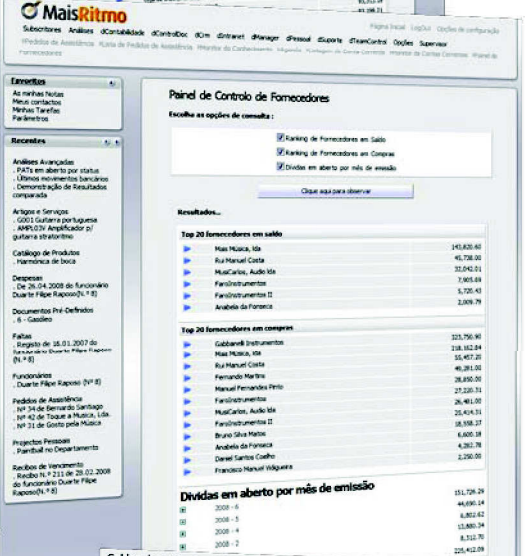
MaisRitmo

Subscritores Análises dContabilidade dControlDoc dCrm dIntranet dManager dPessoal dSuporte dTeamControl Opções Supervisor

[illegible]Pedidos de Assistência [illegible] Lista de Pedidos de Assistência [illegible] Monitor do Conhecimento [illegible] Fornecedores

Página Inicial LogOut Opções de configuração

Favoritos
As minhas Notas
Meus contactos
Minhas Tarefas
Parâmetros

Recentes
Análises Avançadas
. PATs em aberto por status
. Últimos movimentos bancários
. Demonstração de Resultados comparada

Artigos e Serviços
. G001 Guitarra portuguesa
. AMPLO3V Amplificador p/ guitarra stratorino

Catálogo de Produtos
. Harmónica de boca

Despesas
. De 26.04.2008 do funcionário Duarte Filipe Raposo[N.º 8]

Documentos Pré-Definidos
. 6 - Gasóleo

Faltas
. Registo de 16.01.2007 do funcionário Duarte Filipe Raposo [N.º 8]

Funcionários
. Duarte Filipe Raposo [Nº 8]

Pedidos de Assistência
. Nº 34 de Bernardo Santiago
. Nº 42 de Toque a Música, Lda.
. Nº 31 de Gosto pela Música

Projectos Pessoais
. Paintball no Departamento

Recibos de Vencimento
. Recibo N.º 211 de 28.02.2008 do funcionário Duarte Filipe Raposo[N.º 8]

Painel de Controlo de Fornecedores

Escolha as opções de consulta :

Ranking de Fornecedores em Saldo
Ranking de Fornecedores em Compras
Dívidas em aberto por mês de emissão

Clique aqui para observar

Resultados...

| Top 20 fornecedores em saldo | |
|---|---|
| Mais Música, lda | 143,820.60 |
| Rui Manuel Costa | 45,738.00 |
| MusiCarlos, Audio lda | 32,042.01 |
| FaroInstrumentos | 7,905.69 |
| FaroInstrumentos II | 5,720.43 |
| Anabela da Fonseca | 2,009.79 |

| Top 20 fornecedores em compras | |
|---|---|
| Gabbanelli Instrumentos | 323,750.90 |
| Mais Música, lda | 218,162.84 |
| Rui Manuel Costa | 55,457.20 |
| Fernando Martins | 49,281.00 |
| Manuel Fernandes Pinto | 28,850.00 |
| FaroInstrumentos | 27,220.51 |
| MusiCarlos, Audio lda | 26,481.00 |
| FaroInstrumentos II | 23,414.31 |
| Bruno Silva Matos | 18,558.37 |
| Anabela da Fonseca | 6,600.18 |
| Daniel Santos Coelho | 4,262.78 |
| Francisco Manuel Vidigueira | 2,250.00 |

Dívidas em aberto por mês de emissão

| | |
|---|---|
| | 151,726.29 |
| 2008 - 6 | 44,690.14 |
| 2008 - 5 | 6,802.62 |
| 2008 - 4 | 13,880.34 |
| 2008 - 3 | 8,312.70 |
| 2008 - 2 | 225,412.09 |